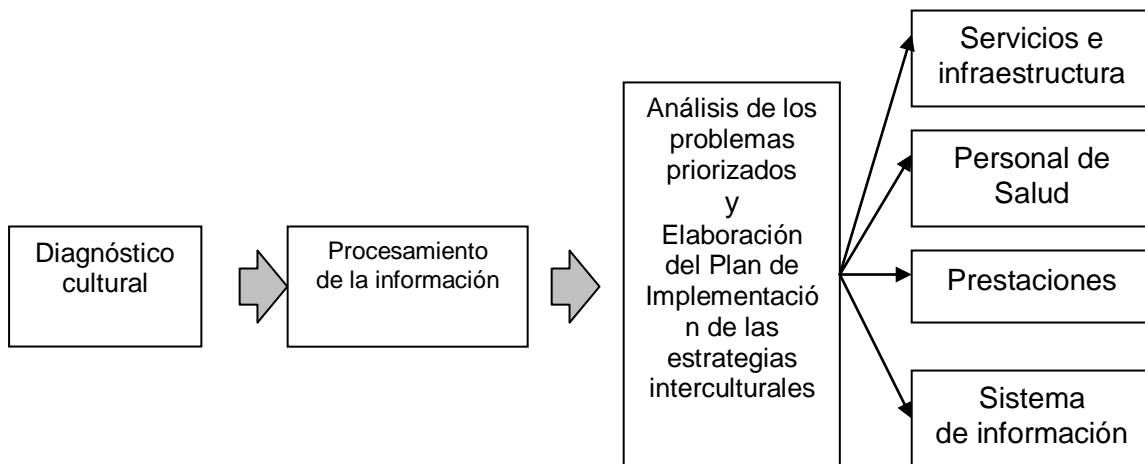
Diagnóstico cultural

Procesamiento de la información

Análisis de los problemas priorizados y Elaboración del Plan de Implementación de las estrategias interculturales

Servicios e infraestructura

Personal de Salud

Prestaciones

Sistema de información